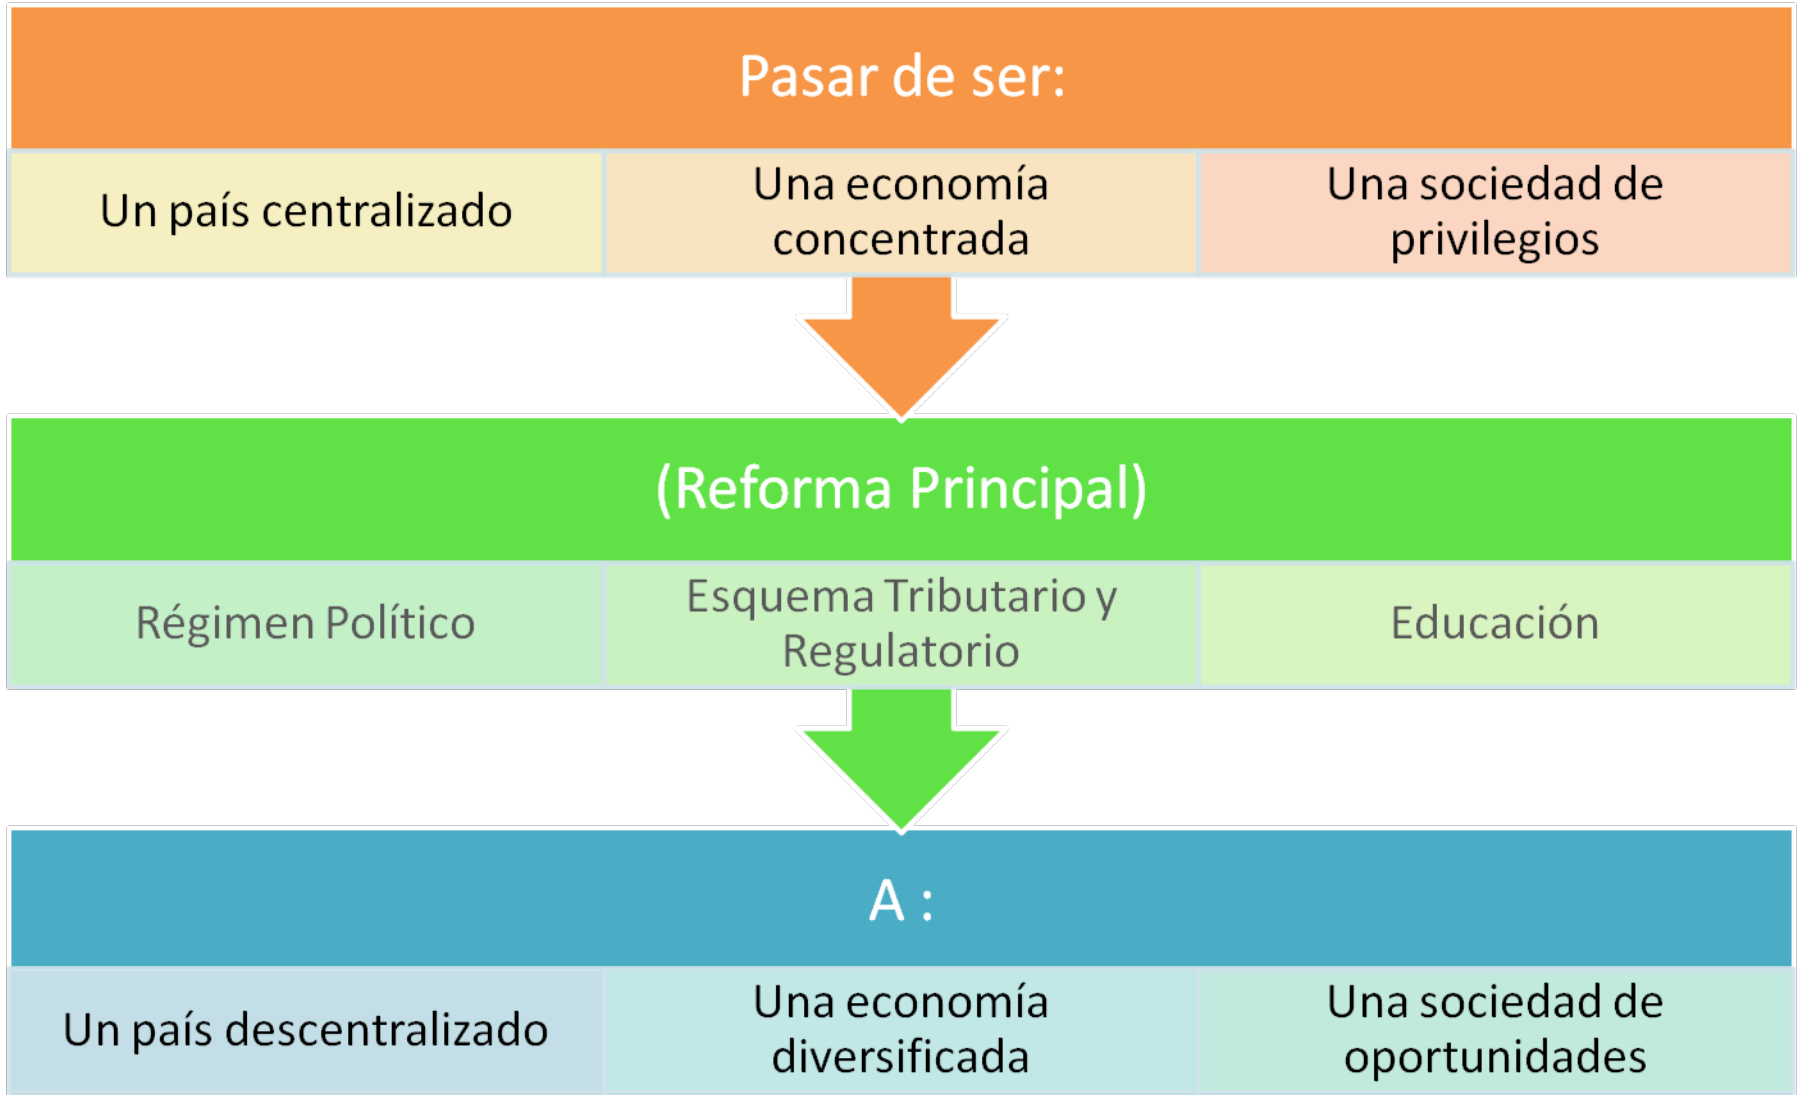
Pasar de ser:

| Un país centralizado | Una economía concentrada | Una sociedad de privilegios |
|---|---|---|

(Reforma Principal)

| Régimen Político | Esquema Tributario y Regulatorio | Educación |
|---|---|---|

A :

| Un país descentralizado | Una economía diversificada | Una sociedad de oportunidades |
|---|---|---|